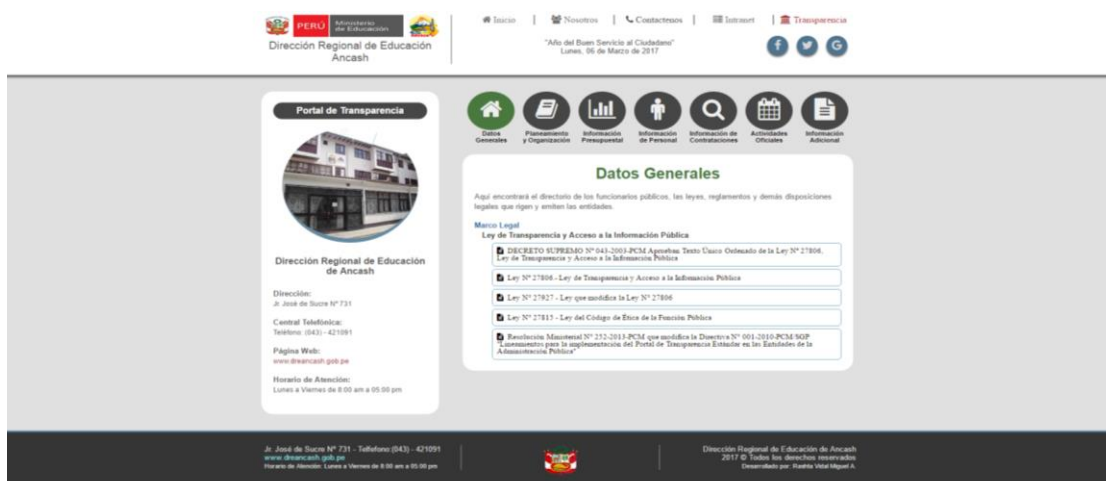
PERÚ Ministerio de Educación

Dirección Regional de Educación Ancash

Inicio | Nosotros | Contactenos | Intranet | Transparencia

"Año del Buen Servicio al Ciudadano"
Lunes, 06 de Marzo de 2017

f G

Portal de Transparencia

Dirección Regional de Educación de Ancash

Dirección:
Jr. José de Sucre N° 731

Central Telefónica:
Teléfono: (043) - 421091

Página Web:
www.dreancash.gob.pe

Horario de Atención:
Lunes a Viernes de 8:00 am a 05:00 pm

Datos Generales | Planeamiento y Organización | Información Presupuestal | Información de Personal | Información de Contrataciones | Actividades Oficiales | Información Adicional

Datos Generales

Aquí encontrará el directorio de los funcionarios públicos, las leyes, reglamentos y demás disposiciones legales que rigen y emiten las entidades.

Marco Legal
Ley de Transparencia y Acceso a la Información Pública

DECRETO SUPREMO N° 043-2003-PCM Aprueban Texto Único Ordenado de la Ley N° 27806, Ley de Transparencia y Acceso a la Información Pública

Ley N° 27806 - Ley de Transparencia y Acceso a la Información Pública

Ley N° 27927 - Ley que modifica la Ley N° 27806

Ley N° 27815 - Ley del Código de Ética de la Función Pública

Resolución Ministerial N° 252-2013-PCM que modifica la Directiva N° 001-2010-PCM/SGP "Lineamientos para la implementación del Portal de Transparencia Estándar en las Entidades de la Administración Pública"

Jr. José de Sucre N° 731 - Telfefono:(043) - 421091
www.dreancash.gob.pe
Horario de Atención: Lunes a Viernes de 8:00 am a 05:00 pm

Dirección Regional de Educación de Ancash
2017 © Todos los derechos reservados
Desarrollado por: Rashta Vidal Miguel A.